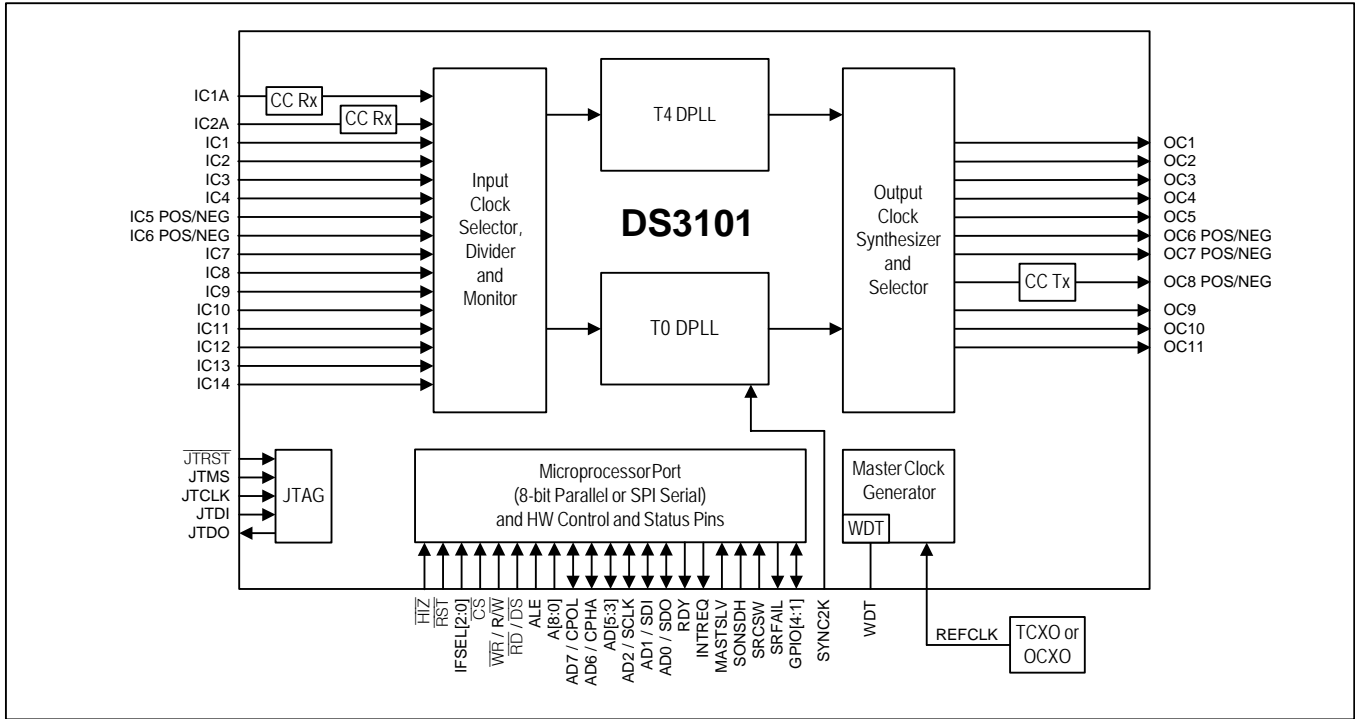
IC1A
CC Rx
IC2A
CC Rx
IC1
IC2
IC3
IC4
IC5 POS/NEG
IC6 POS/NEG
IC7
IC8
IC9
IC10
IC11
IC12
IC13
IC14

Input Clock Selector, Divider and Monitor

T4 DPLL

DS3101

T0 DPLL

Output Clock Synthesizer and Selector

OC1
OC2
OC3
OC4
OC5
OC6 POS/NEG
OC7 POS/NEG
CC Tx
OC8 POS/NEG
OC9
OC10
OC11

$\overline{JTRST}$
JTMS
JTCLK
JTDI
JTDO
JTAG

MicroprocessorPort (8-bit Parallel or SPI Serial) and HW Control and Status Pins

Master Clock Generator
WDT

$\overline{HIZ}$
$\overline{RST}$
IFSEL[2:0]
$\overline{CS}$
$\overline{WR}$ / R/$\overline{W}$
$\overline{RD}$ / $\overline{DS}$
ALE
A[8:0]
AD7 / CPOL
AD6 / CPHA
AD[5:3]
AD2 / SCLK
AD1 / SDI
AD0 / SDO
RDY
INTREQ
MASTSLV
SONSDH
SRCSW
SRFAIL
GPIO[4:1]
SYNC2K
WDT
REFCLK
TCXO or OCXO